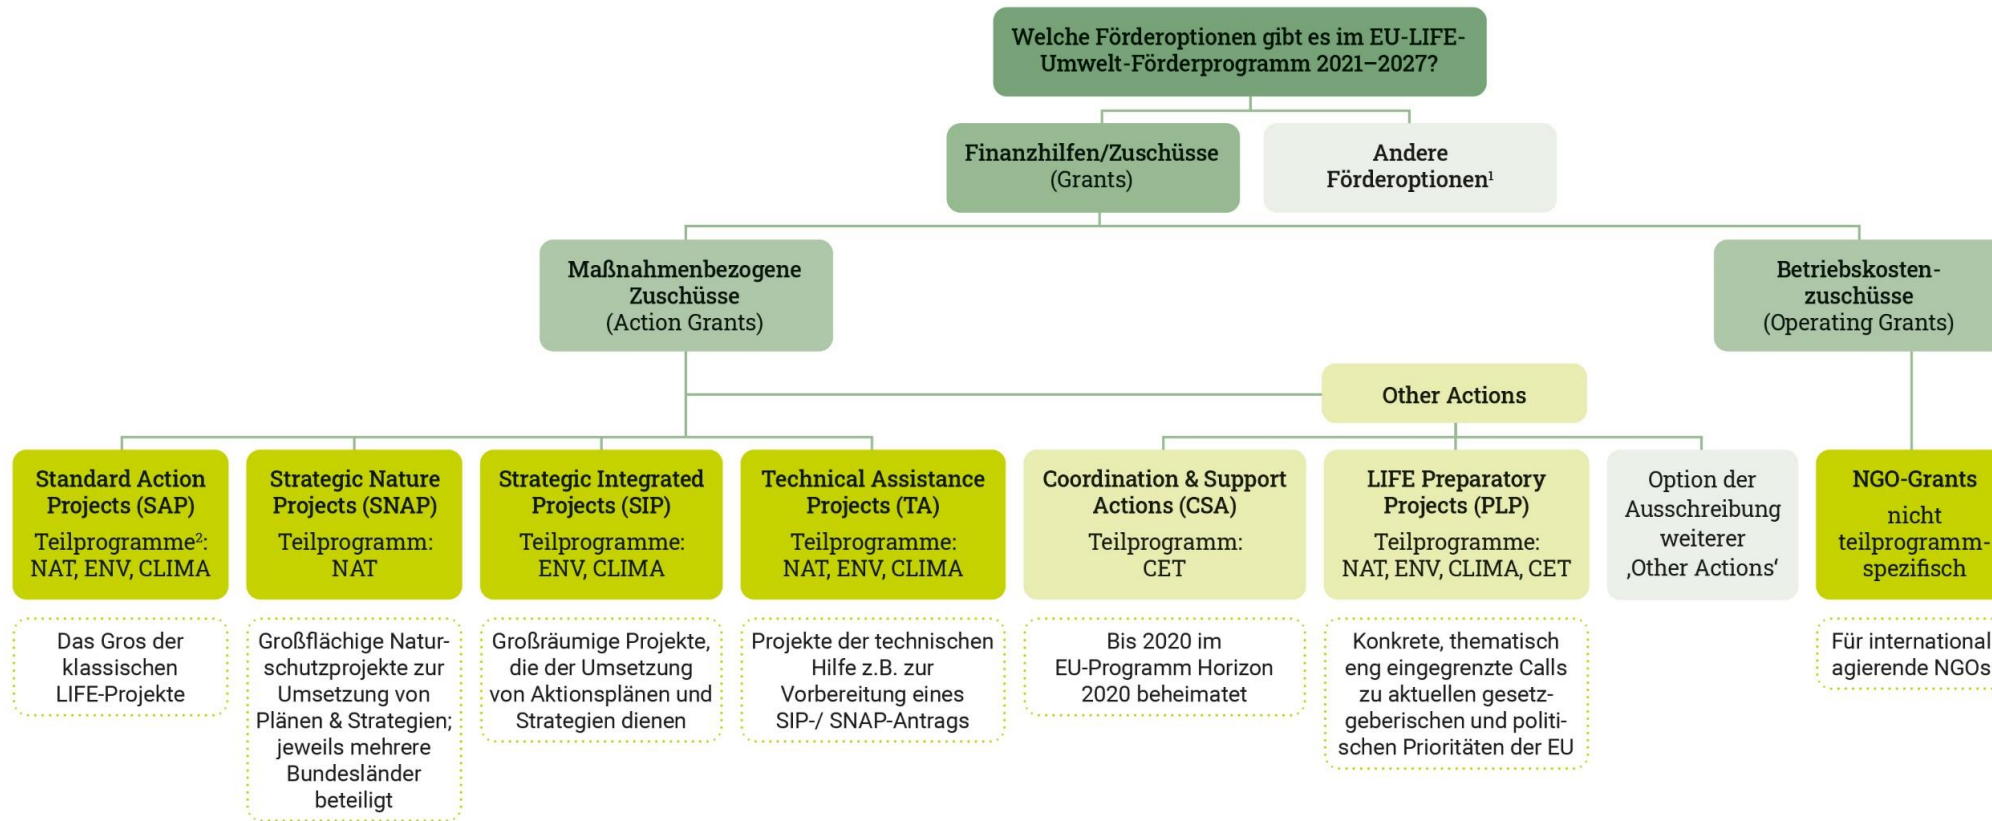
Welche Förderoptionen gibt es im EU-LIFE-Umwelt-Förderprogramm 2021–2027?

Finanzhilfen/Zuschüsse (Grants)

Andere Förderoptionen$^1$

Maßnahmenbezogene Zuschüsse (Action Grants)

Betriebskosten-zuschüsse (Operating Grants)

Other Actions

Standard Action Projects (SAP)
Teilprogramme$^2$: NAT, ENV, CLIMA

Strategic Nature Projects (SNAP)
Teilprogramm: NAT

Strategic Integrated Projects (SIP)
Teilprogramme: ENV, CLIMA

Technical Assistance Projects (TA)
Teilprogramme: NAT, ENV, CLIMA

Coordination & Support Actions (CSA)
Teilprogramm: CET

LIFE Preparatory Projects (PLP)
Teilprogramme: NAT, ENV, CLIMA, CET

Option der Ausschreibung weiterer ‚Other Actions'

NGO-Grants
nicht teilprogramm-spezifisch

Das Gros der klassischen LIFE-Projekte

Großflächige Naturschutzprojekte zur Umsetzung von Plänen & Strategien; jeweils mehrere Bundesländer beteiligt

Großräumige Projekte, die der Umsetzung von Aktionsplänen und Strategien dienen

Projekte der technischen Hilfe z.B. zur Vorbereitung eines SIP-/ SNAP-Antrags

Bis 2020 im EU-Programm Horizon 2020 beheimatet

Konkrete, thematisch eng eingegrenzte Calls zu aktuellen gesetzgeberischen und politischen Prioritäten der EU

Für international agierende NGOs